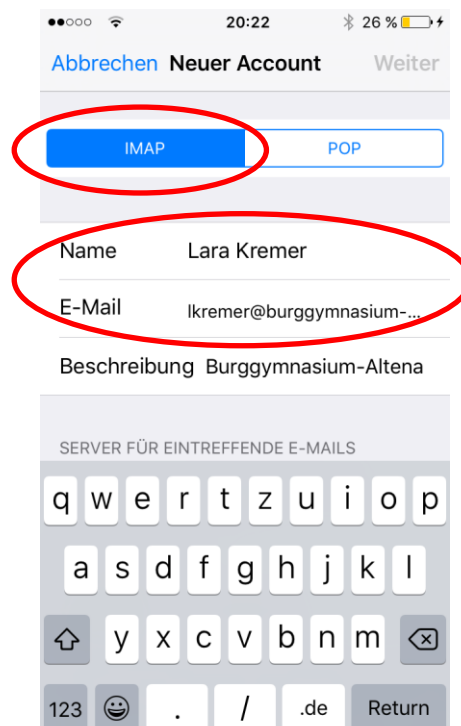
20:22
26 %

Abbrechen Neuer Account Weiter

IMAP POP

Name Lara Kremer

E-Mail lkremer@burggymnasium-...

Beschreibung Burggymnasium-Altena

SERVER FÜR EINTREFFENDE E-MAILS

q w e r t z u i o p
a s d f g h j k l
y x c v b n m
123 . / .de Return